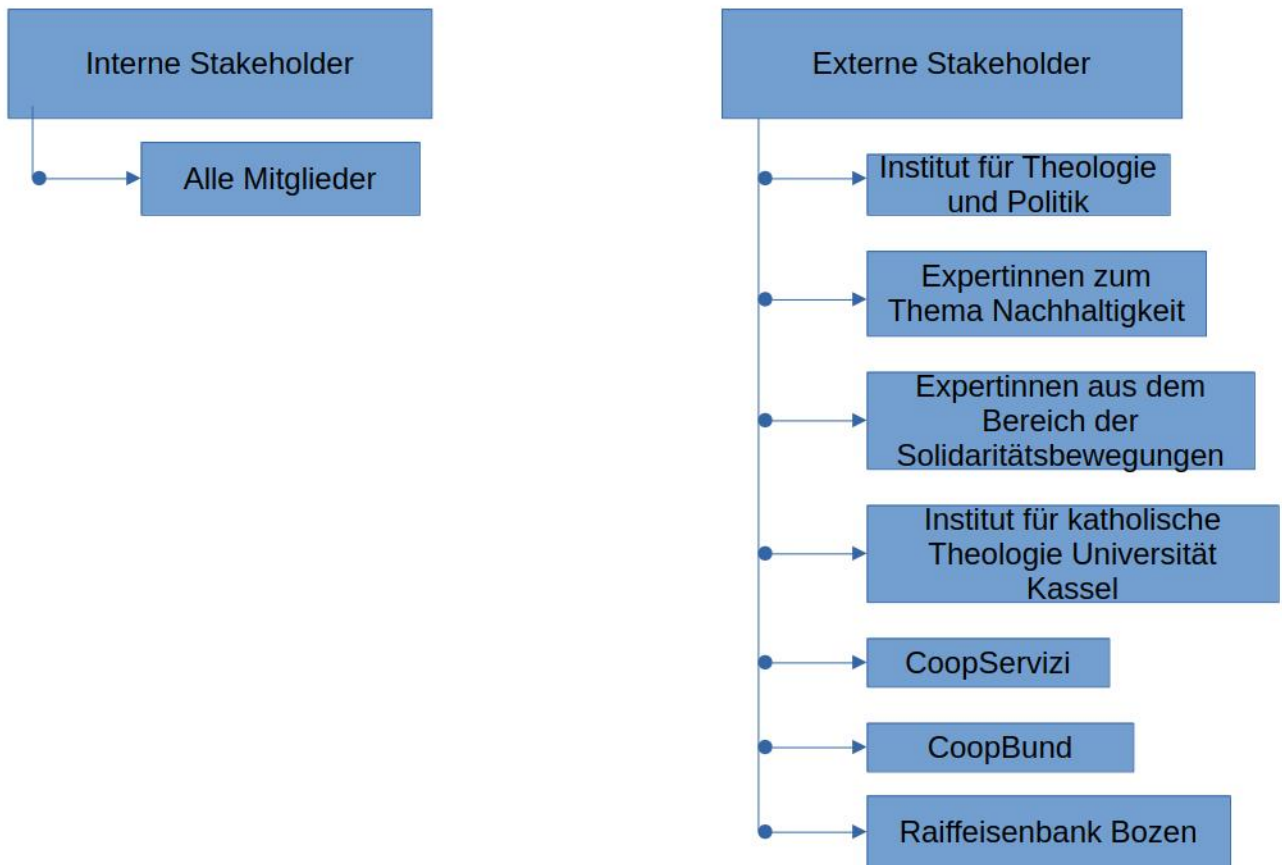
Interne Stakeholder

Alle Mitglieder

Externe Stakeholder

Institut für Theologie und Politik

Expertinnen zum Thema Nachhaltigkeit

Expertinnen aus dem Bereich der Solidaritätsbewegungen

Institut für katholische Theologie Universität Kassel

CoopServizi

CoopBund

Raiffeisenbank Bozen